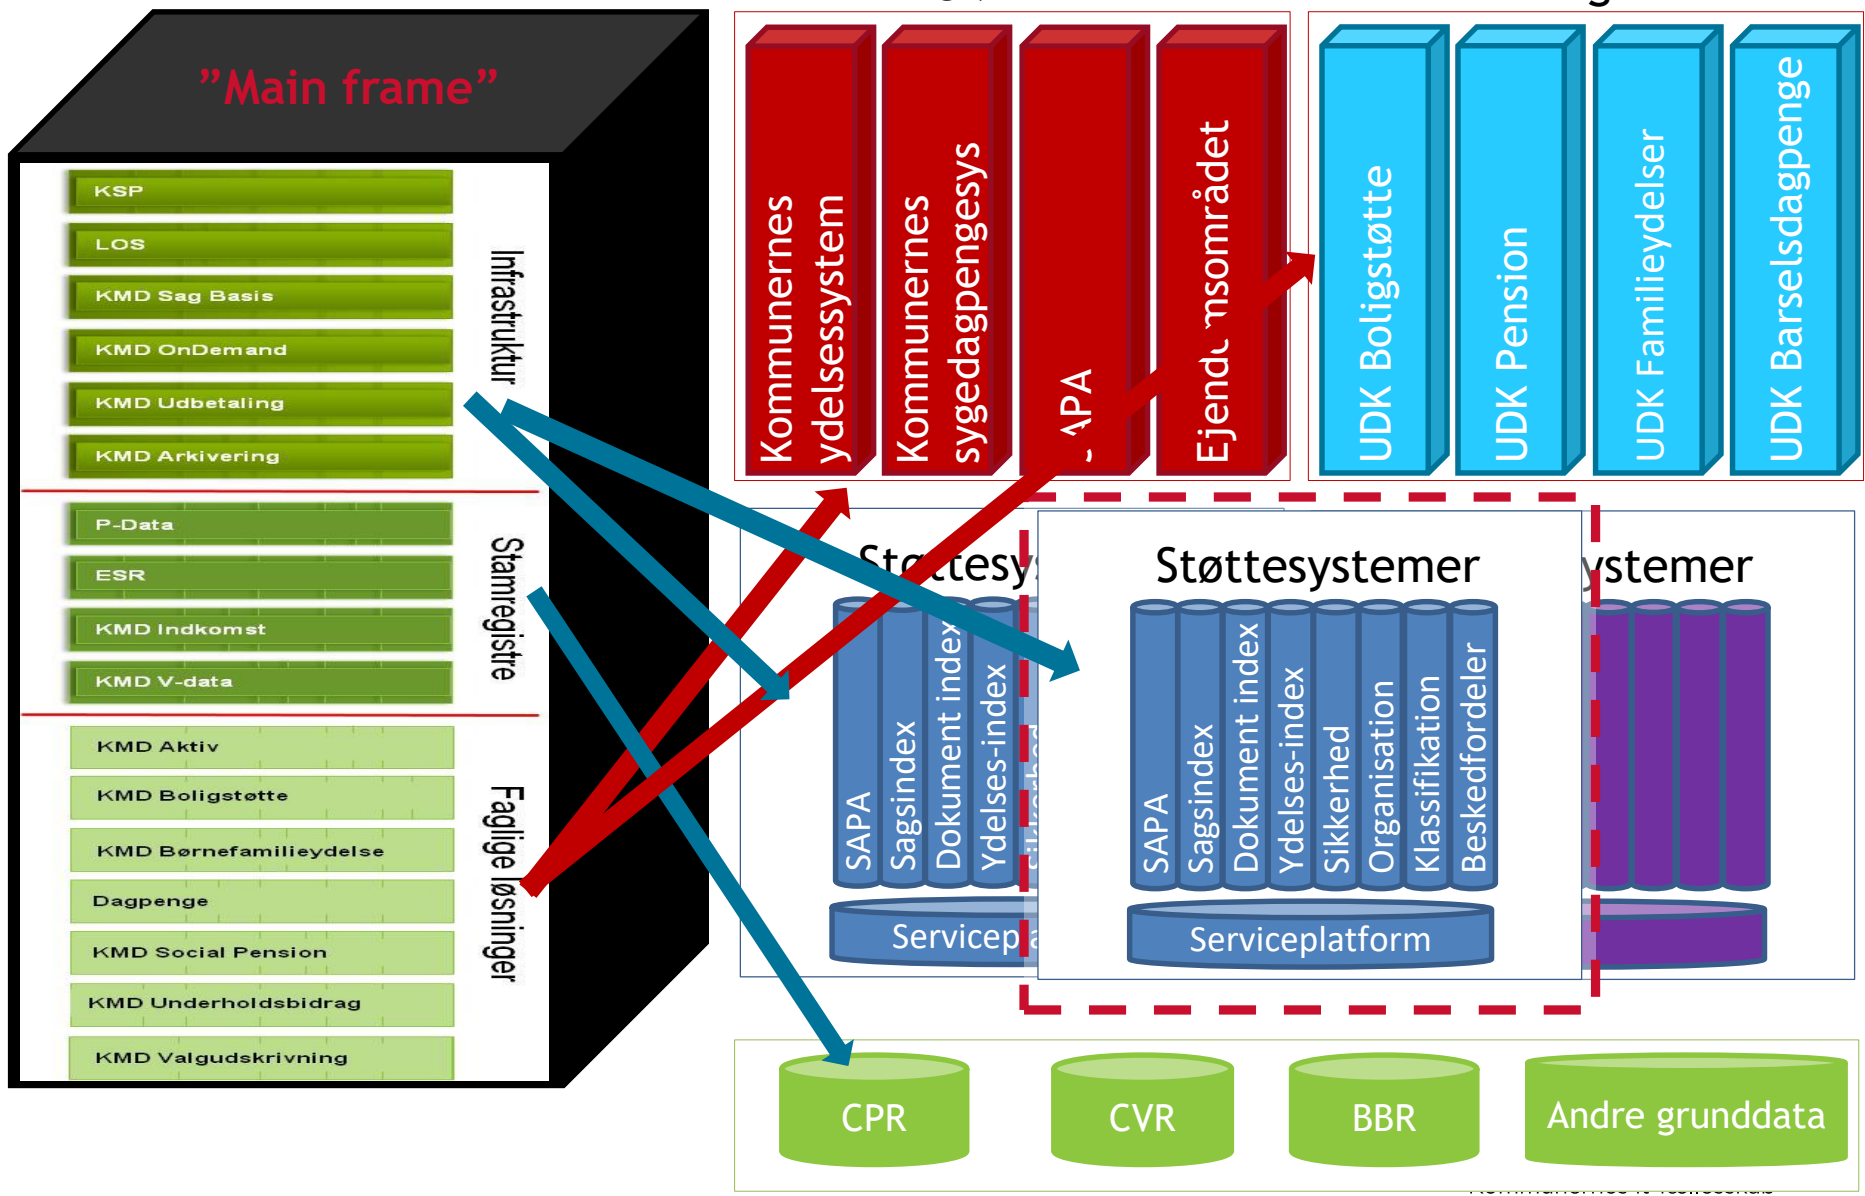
”Main frame”

KSP
LOS
KMD Sag Basis
KMD OnDemand
KMD Udbetaling
KMD Arkivering

Infrastruktur

P-Data
ESR
KMD Indkomst
KMD V-data

Stamregistre

KMD Aktiv
KMD Boligstøtte
KMD Børnefamilieydelse
Dagpenge
KMD Social Pension
KMD Underholdsbidrag
KMD Valgudskrivning

Faglige løsninger

Kommunernes ydelsessystem
Kommunernes sygedagpengesys
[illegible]APA
Ejend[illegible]msområdet

UDK Boligstøtte
UDK Pension
UDK Familieydelser
UDK Barselsdagpenge

St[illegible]ttesy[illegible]
SAPA
Sagsindex
Dokument index
Ydelses-index
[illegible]
Servicep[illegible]

Støttesystemer
SAPA
Sagsindex
Dokument index
Ydelses-index
Sikkerhed
Organisation
Klassifikation
Beskedfordeler
Serviceplatform

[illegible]ystemer

CPR
CVR
BBR
Andre grunddata